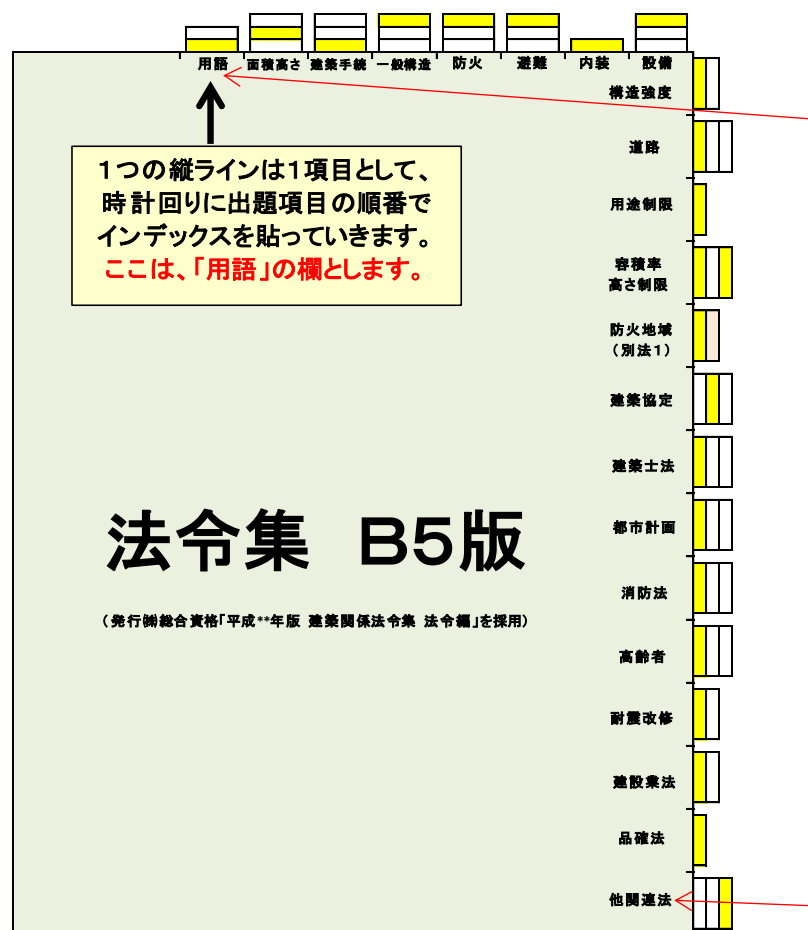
用語 面積高さ 建築手続 一般構造 防火 避難 内装 設備

構造強度

1つの縦ラインは1項目として、時計回りに出題項目の順番でインデックスを貼っていきます。
ここは、「用語」の欄とします。

道路

用途制限

容積率
高さ制限

防火地域
（別法1）

建築協定

建築士法

法令集 B5版

都市計画

（発行㈱総合資格「平成**年版 建築関係法令集 法令編」を採用）

消防法

高齢者

耐震改修

建設業法

品確法

他関連法